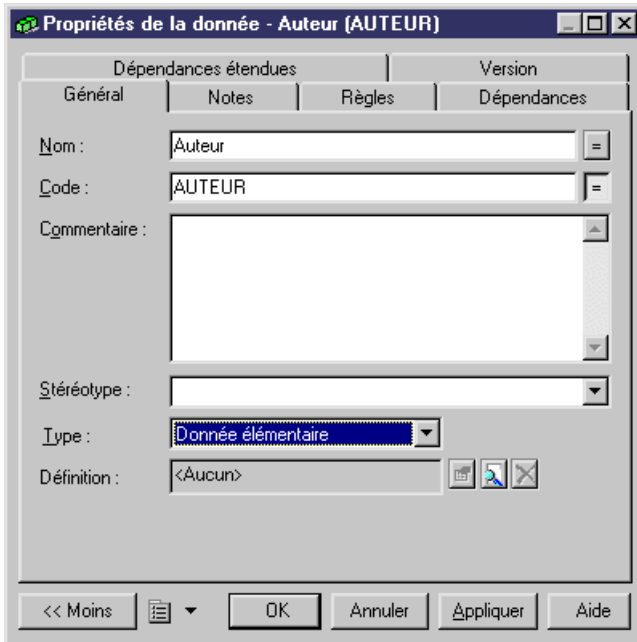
Propriétés de la donnée - Auteur (AUTEUR)

Dépendances étendues | Version
Général | Notes | Règles | Dépendances

Nom : Auteur =
Code : AUTEUR =
Commentaire :
Stéréotype :
Type : Donnée élémentaire
Définition : <Aucun>

<< Moins | OK | Annuler | Appliquer | Aide